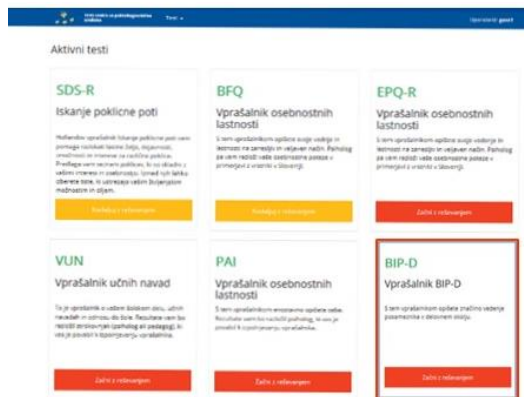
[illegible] Testi ▾ Uporabnik: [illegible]

Aktivni testi

SDS-R
Iskanje poklicne poti
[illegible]
Nadaljuj z reševanjem

BFQ
Vprašalnik osebnostnih lastnosti
S tem vprašalnikom opišete svoje vedenje in lastnosti na zanesljiv in veljaven način. Psiholog pa vam razloži vaše osebnostne poteze v primerjavi z vrstniki v Sloveniji.
Nadaljuj z reševanjem

EPQ-R
Vprašalnik osebnostnih lastnosti
S tem vprašalnikom opišete svoje vedenje in lastnosti na zanesljiv in veljaven način. Psiholog pa vam razloži vaše osebnostne poteze v primerjavi z vrstniki v Sloveniji.
Začni z reševanjem

VUN
Vprašalnik učnih navad
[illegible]
Začni z reševanjem

PAI
Vprašalnik osebnostnih lastnosti
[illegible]
Začni z reševanjem

BIP-D
Vprašalnik BIP-D
S tem vprašalnikom opišete značilno vedenje posameznika v delovnem okolju.
Začni z reševanjem